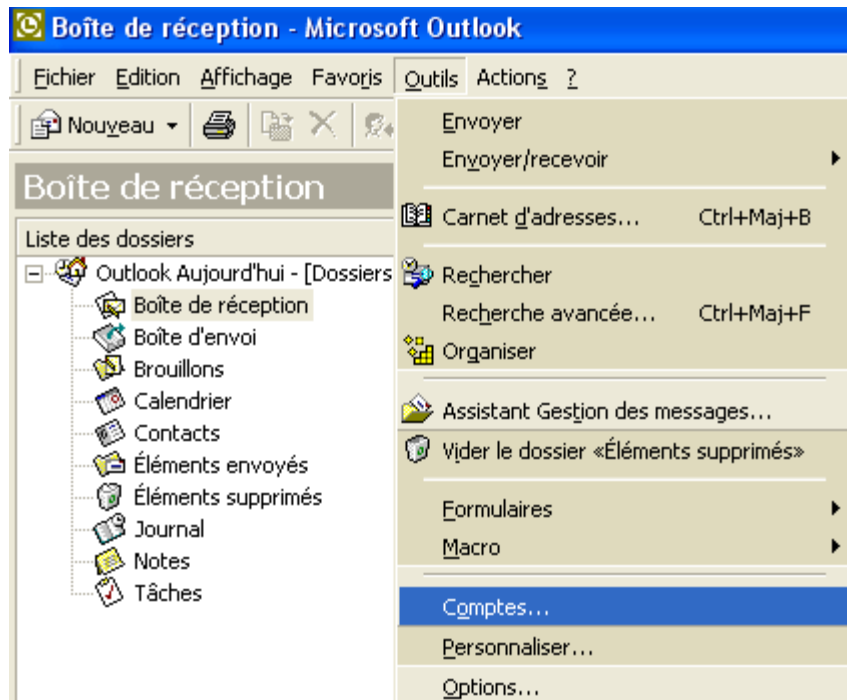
Boîte de réception - Microsoft Outlook

Fichier Edition Affichage Favoris Outils Actions ?

Nouveau

Boîte de réception

Liste des dossiers

Outlook Aujourd'hui - [Dossiers

Boîte de réception

Boîte d'envoi

Brouillons

Calendrier

Contacts

Éléments envoyés

Éléments supprimés

Journal

Notes

Tâches

Envoyer

Envoyer/recevoir

Carnet d'adresses... Ctrl+Maj+B

Rechercher

Recherche avancée... Ctrl+Maj+F

Organiser

Assistant Gestion des messages...

Vider le dossier «Éléments supprimés»

Formulaires

Macro

Comptes...

Personnaliser...

Options...